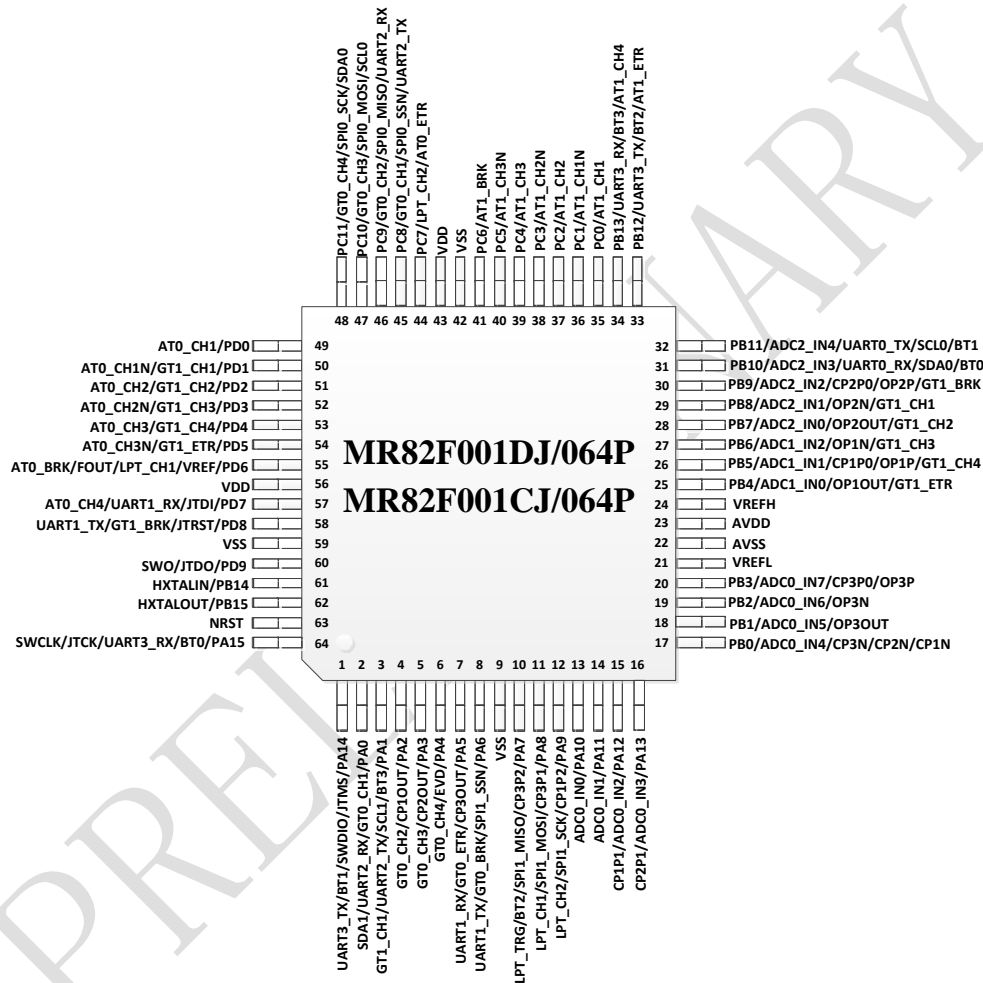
PC11/GT0_CH4/SPI0_SCK/SDA0
PC10/GT0_CH3/SPI0_MOSI/SCL0
PC9/GT0_CH2/SPI0_MISO/UART2_RX
PC8/GT0_CH1/SPI0_SSN/UART2_TX
PC7/LPT_CH2/AT0_ETR
VDD
VSS
PC6/AT1_BRK
PC5/AT1_CH3N
PC4/AT1_CH3
PC3/AT1_CH2N
PC2/AT1_CH2
PC1/AT1_CH1N
PC0/AT1_CH1
PB13/UART3_RX/BT3/AT1_CH4
PB12/UART3_TX/BT2/AT1_ETR

48 47 46 45 44 43 42 41 40 39 38 37 36 35 34 33

AT0_CH1/PD0 49
AT0_CH1N/GT1_CH1/PD1 50
AT0_CH2/GT1_CH2/PD2 51
AT0_CH2N/GT1_CH3/PD3 52
AT0_CH3/GT1_CH4/PD4 53
AT0_CH3N/GT1_ETR/PD5 54
AT0_BRK/FOUT/LPT_CH1/VREF/PD6 55
VDD 56
AT0_CH4/UART1_RX/JTDI/PD7 57
UART1_TX/GT1_BRK/JTRST/PD8 58
VSS 59
SWO/JTDO/PD9 60
HXTALIN/PB14 61
HXTALOUT/PB15 62
NRST 63
SWCLK/JTCK/UART3_RX/BT0/PA15 64

MR82F001DJ/064P
MR82F001CJ/064P

32 PB11/ADC2_IN4/UART0_TX/SCL0/BT1
31 PB10/ADC2_IN3/UART0_RX/SDA0/BT0
30 PB9/ADC2_IN2/CP2P0/OP2P/GT1_BRK
29 PB8/ADC2_IN1/OP2N/GT1_CH1
28 PB7/ADC2_IN0/OP2OUT/GT1_CH2
27 PB6/ADC1_IN2/OP1N/GT1_CH3
26 PB5/ADC1_IN1/CP1P0/OP1P/GT1_CH4
25 PB4/ADC1_IN0/OP1OUT/GT1_ETR
24 VREFH
23 AVDD
22 AVSS
21 VREFL
20 PB3/ADC0_IN7/CP3P0/OP3P
19 PB2/ADC0_IN6/OP3N
18 PB1/ADC0_IN5/OP3OUT
17 PB0/ADC0_IN4/CP3N/CP2N/CP1N

1 2 3 4 5 6 7 8 9 10 11 12 13 14 15 16

UART3_TX/BT1/SWDIO/JTMS/PA14
SDA1/UART2_RX/GT0_CH1/PA0
GT1_CH1/UART2_TX/SCL1/BT3/PA1
GT0_CH2/CP1OUT/PA2
GT0_CH3/CP2OUT/PA3
GT0_CH4/EVD/PA4
UART1_RX/GT0_ETR/CP3OUT/PA5
UART1_TX/GT0_BRK/SPI1_SSN/PA6
VSS
LPT_TRG/BT2/SPI1_MISO/CP3P2/PA7
LPT_CH1/SPI1_MOSI/CP3P1/PA8
LPT_CH2/SPI1_SCK/CP1P2/PA9
ADC0_IN0/PA10
ADC0_IN1/PA11
CP1P1/ADC0_IN2/PA12
CP2P1/ADC0_IN3/PA13

PRELIMINARY